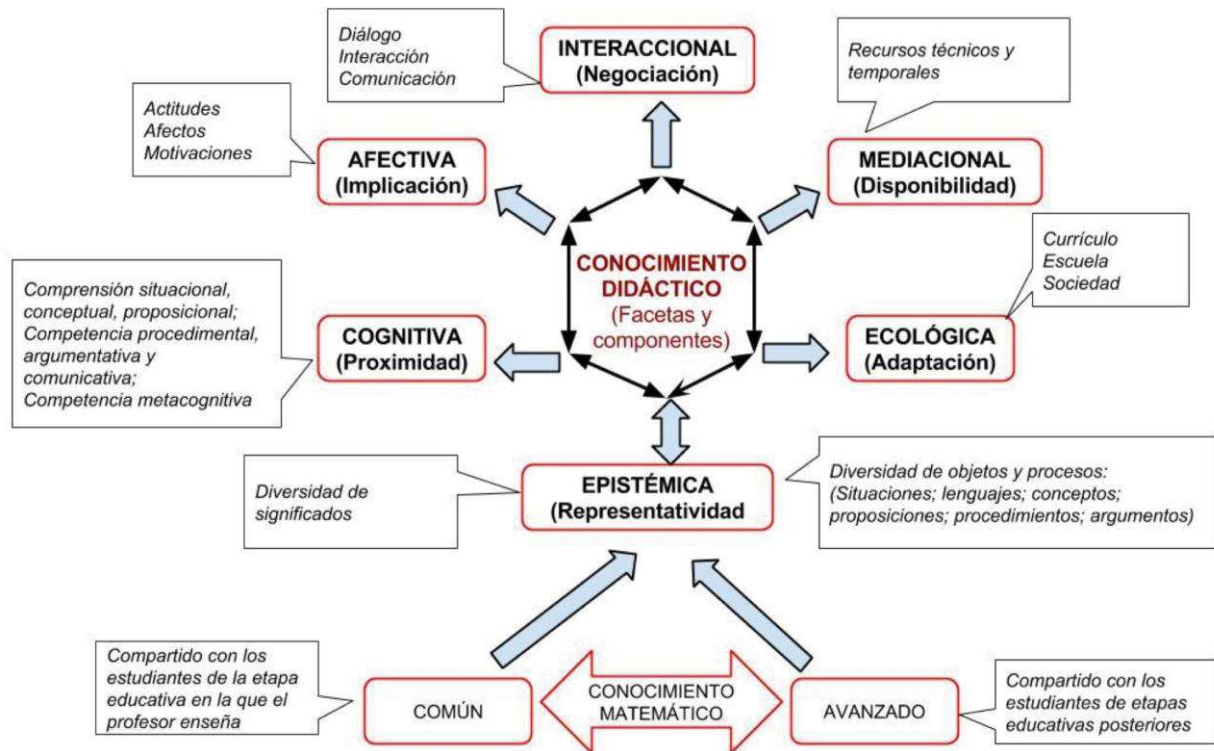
Diálogo
Interacción
Comunicación

INTERACCIONAL
(Negociación)

Recursos técnicos y temporales

Actitudes
Afectos
Motivaciones

AFECTIVA
(Implicación)

MEDIACIONAL
(Disponibilidad)

Currículo
Escuela
Sociedad

Comprensión situacional, conceptual, proposicional; Competencia procedimental, argumentativa y comunicativa; Competencia metacognitiva

COGNITIVA
(Proximidad)

CONOCIMIENTO DIDÁCTICO
(Facetas y componentes)

ECOLÓGICA
(Adaptación)

Diversidad de significados

EPISTÉMICA
(Representatividad

Diversidad de objetos y procesos: (Situaciones; lenguajes; conceptos; proposiciones; procedimientos; argumentos)

Compartido con los estudiantes de la etapa educativa en la que el profesor enseña

COMÚN

CONOCIMIENTO MATEMÁTICO

AVANZADO

Compartido con los estudiantes de etapas educativas posteriores